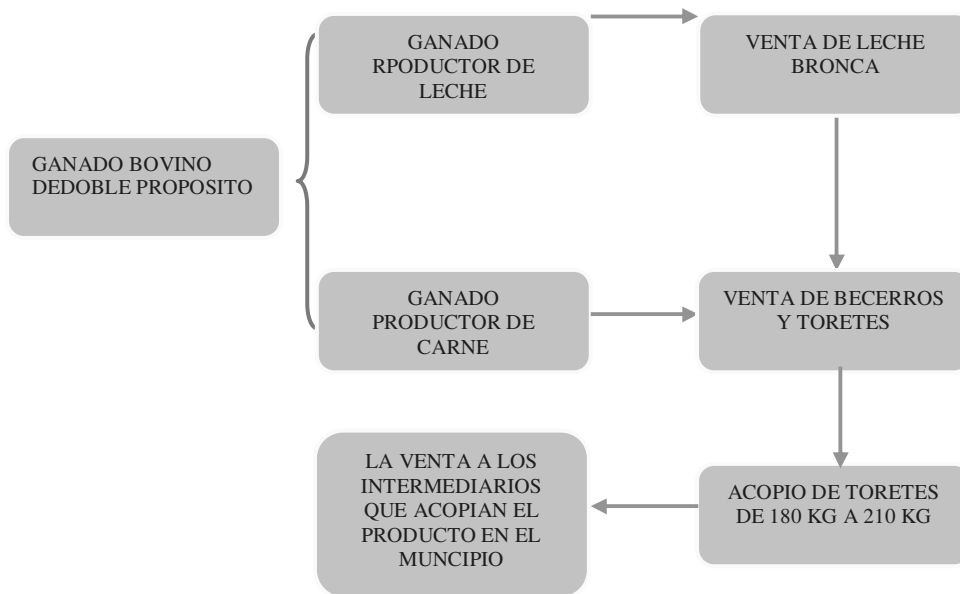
GANADO BOVINO DEDOBLE PROPOSITO

GANADO RPODUCTOR DE LECHE

VENTA DE LECHE BRONCA

GANADO PRODUCTOR DE CARNE

VENTA DE BECERROS Y TORETES

ACOPIO DE TORETES DE 180 KG A 210 KG

LA VENTA A LOS INTERMEDIARIOS QUE ACOPIAN EL PRODUCTO EN EL MUNCIPIO